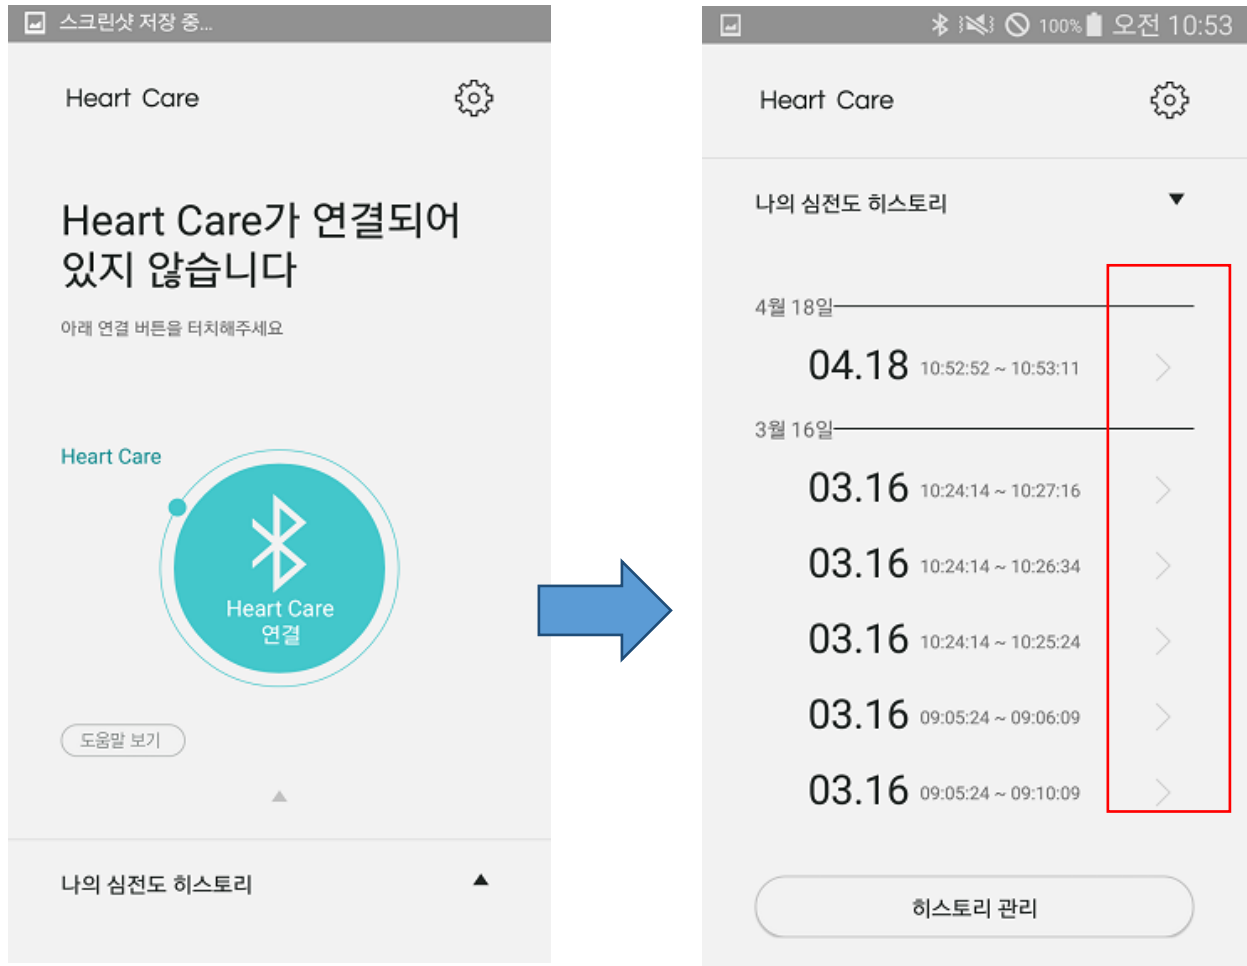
스크린샷 저장 중...

Heart Care

Heart Care가 연결되어 있지 않습니다

아래 연결 버튼을 터치해주세요

Heart Care

Heart Care
연결

도움말 보기

나의 심전도 히스토리

100% 오전 10:53

Heart Care

나의 심전도 히스토리

4월 18일

04.18 10:52:52 ~ 10:53:11

3월 16일

03.16 10:24:14 ~ 10:27:16

03.16 10:24:14 ~ 10:26:34

03.16 10:24:14 ~ 10:25:24

03.16 09:05:24 ~ 09:06:09

03.16 09:05:24 ~ 09:10:09

히스토리 관리